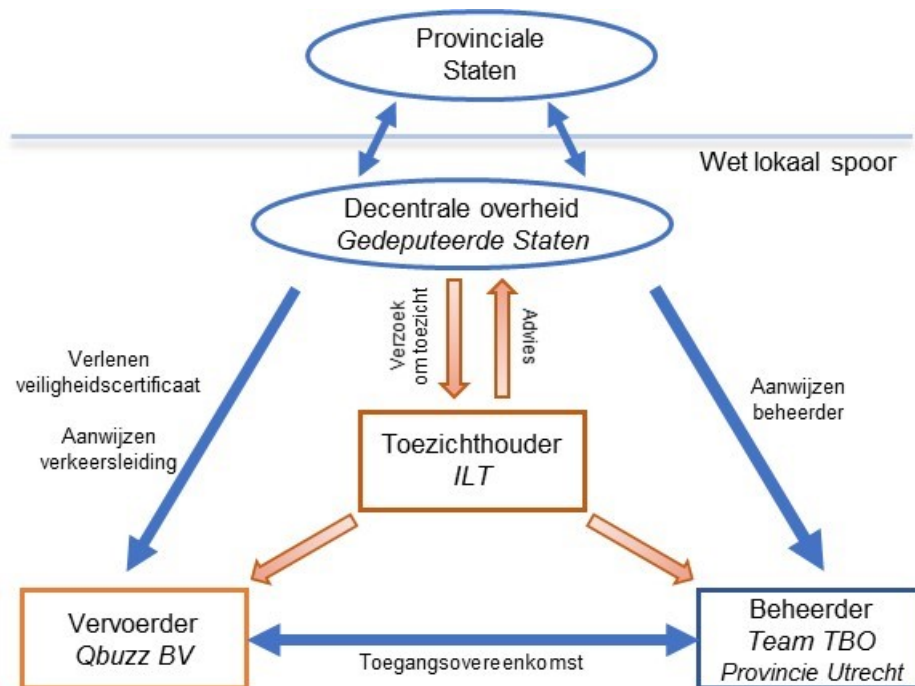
Provinciale Staten

Wet lokaal spoor

Decentrale overheid
*Gedeputeerde Staten*

Verzoek om toezicht

Advies

Verlenen veiligheidscertificaat

Aanwijzen verkeersleiding

Aanwijzen beheerder

Toezichthouder
*ILT*

Vervoerder
*Qbuzz BV*

Toegangsovereenkomst

Beheerder
*Team TBO*
*Provincie Utrecht*